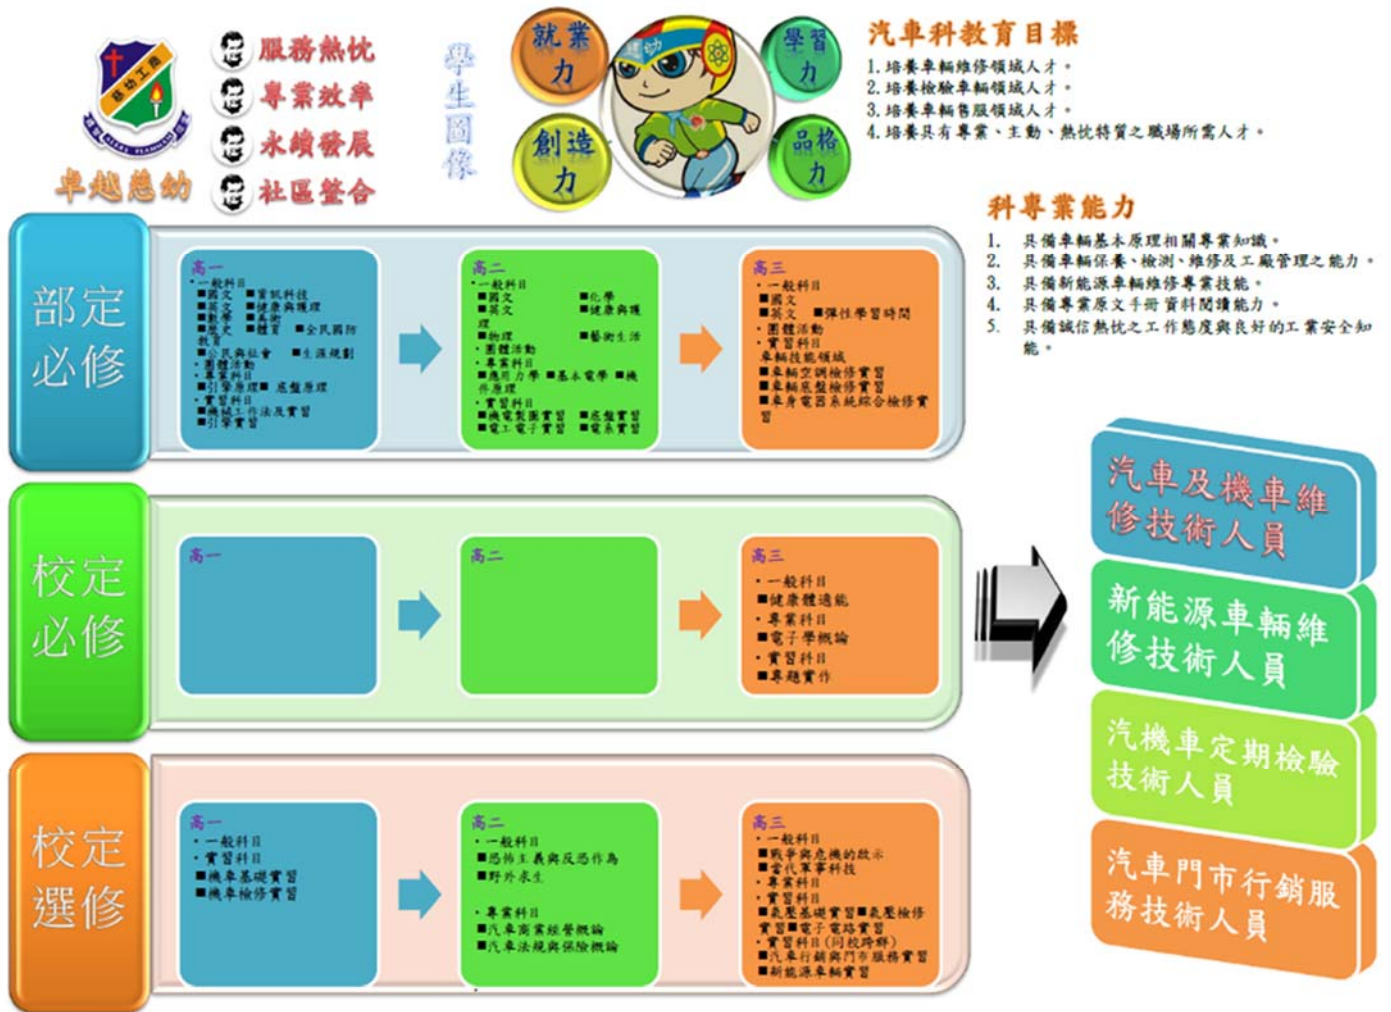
卓越慈幼

服務熱忱
專業效率
永續發展
社區整合

學生圖像

就業力
學習力
創造力
品格力

汽車科教育目標
1. 培養車輛維修領域人才。
2. 培養檢驗車輛領域人才。
3. 培養車輛售服領域人才。
4. 培養具有專業、主動、熱忱特質之職場所需人才。

科專業能力
1. 具備車輛基本原理相關專業知識。
2. 具備車輛保養、檢測、維修及工廠管理之能力。
3. 具備新能源車輛維修專業技能。
4. 具備專業原文手冊資料閱讀能力。
5. 具備誠信熱忱之工作態度與良好的工業安全知能。

部定必修

高一
• 一般科目
■國文 ■資訊科技
■英文 ■健康與護理
■數學 ■美術
■歷史 ■體育 ■全民國防教育
■公民與社會 ■生涯規劃
• 團體活動
• 專業科目
■引擎原理 ■底盤原理
• 實習科目
■機械工作法及實習
■引擎實習

高二
• 一般科目
■國文 ■化學
■英文 ■健康與護理
■物理 ■藝術生活
• 團體活動
• 專業科目
■應用力學 ■基本電學 ■機件原理
• 實習科目
■機電製圖實習 ■底盤實習
■電工電子實習 ■電系實習

高三
• 一般科目
■國文
■英文 ■彈性學習時間
• 團體活動
• 實習科目
車輛技能領域
■車輛空調檢修實習
■車輛底盤檢修實習
■車身電器系統綜合檢修實習

校定必修

高一

高二

高三
• 一般科目
■健康體適能
• 專業科目
■電子學概論
• 實習科目
■專題實作

校定選修

高一
• 一般科目
• 實習科目
■機車基礎實習
■機車檢修實習

高二
• 一般科目
■恐怖主義與反恐作為
■野外求生
• 專業科目
■汽車商業經營概論
■汽車法規與保險概論

高三
• 一般科目
■戰爭與危機的啟示
■當代軍事科技
• 專業科目
• 實習科目
■氣壓基礎實習■氣壓檢修實習■電子電路實習
• 實習科目(同校跨群)
■汽車行銷與門市服務實習
■新能源車輛實習

汽車及機車維修技術人員
新能源車輛維修技術人員
汽機車定期檢驗技術人員
汽車門市行銷服務技術人員